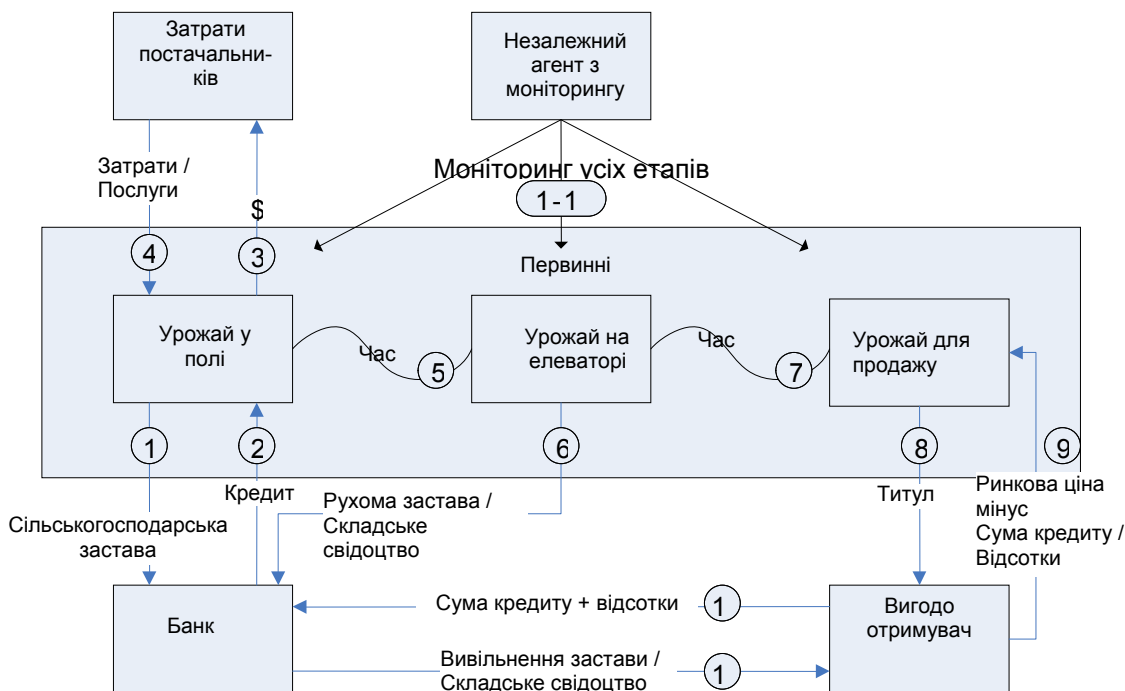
Затрати постачальників

Незалежний агент з моніторингу

Затрати / Послуги

$

Моніторинг усіх етапів

1-1

4

3

Первинні

Урожай у полі

Час

5

Урожай на елеваторі

Час

7

Урожай для продажу

1

2

6

8

9

Кредит

Рухома застава / Складське свідоцтво

Титул

Ринкова ціна мінус Сума кредиту / Відсотки

Сільськогосподарська застава

Банк

Сума кредиту + відсотки

1

Вигодо отримувач

Вивільнення застави / Складське свідоцтво

1